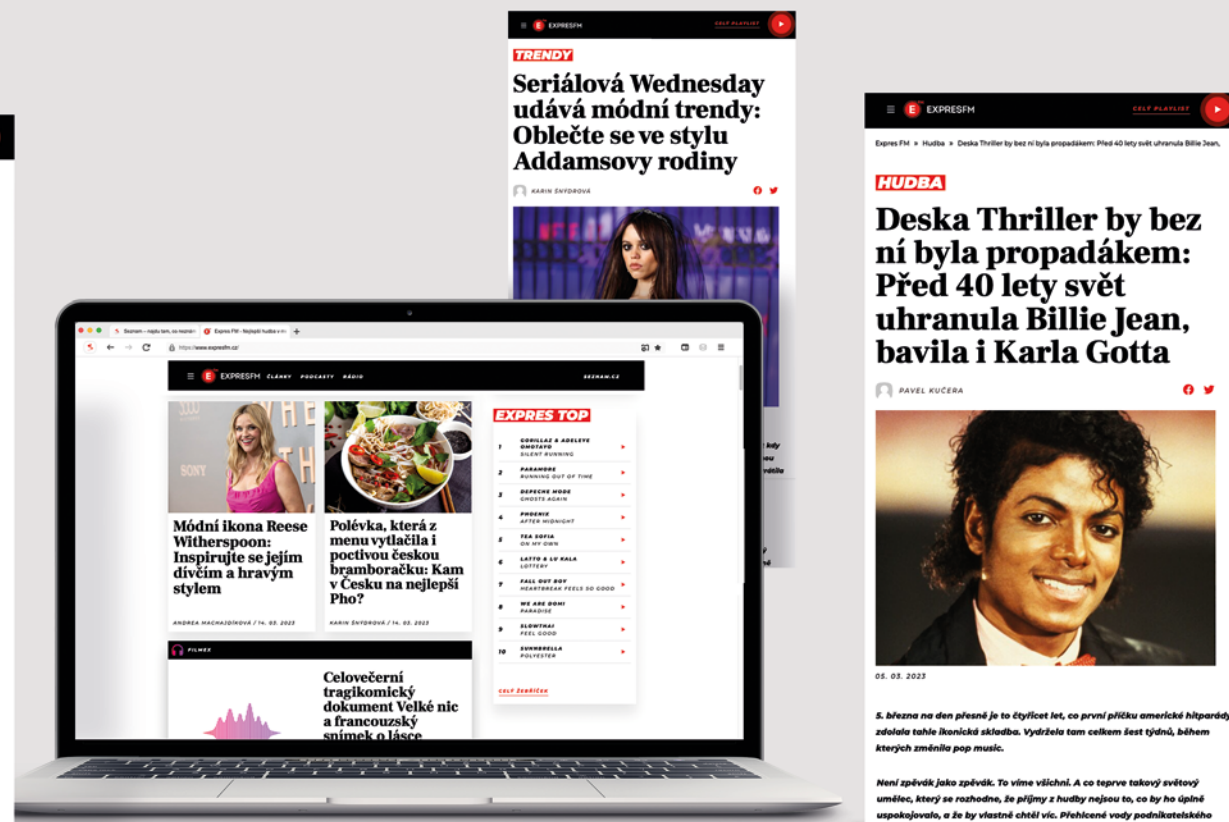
EXPRESFM CELÝ PLAYLIST

TRENDY

Seriálová Wednesday udává módní trendy: Oblečte se ve stylu Addamsovy rodiny

KARIN ŠNYDROVÁ

EXPRESFM CELÝ PLAYLIST

Expres FM » Hudba » Deska Thriller by bez ní byla propadákem: Před 40 lety svět uhranula Billie Jean,

HUDBA

Deska Thriller by bez ní byla propadákem: Před 40 lety svět uhranula Billie Jean, bavila i Karla Gotta

PAVEL KUČERA

05. 03. 2023

5. března na den přesně je to čtyřicet let, co první příčku americké hitparády zdolala tahle ikonická skladba. Vydržela tam celkem šest týdnů, během kterých změnila pop music.

Není zpěvák jako zpěvák. To víme všichni. A co teprve takový světový umělec, který se rozhodne, že příjmy z hudby nejsou to, co by ho úplně uspokojovalo, a že by vlastně chtěl víc. Přehřečené vody podnikatelského

Seznam – najdu tam, co neznám | Expres FM – Nejlepší hudba a m

https://www.expresfm.cz/

EXPRESFM ČLÁNKY PODCASTY RÁDIO SEZNAM.CZ

Módní ikona Reese Witherspoon: Inspirujte se jejím dívčím a hravým stylem

ANDREA MACHAJDÍKOVÁ / 14. 03. 2023

Polévka, která z menu vytlačila i poctivou českou bramboračku: Kam v Česku na nejlepší Pho?

KARIN ŠNYDROVÁ / 14. 03. 2023

EXPRES TOP

| | | |
|---|---|---|
| 1 | GORILLAZ & ADELEYE OMOTAYO / SILENT RUNNING | ► |
| 2 | PARAMORE / RUNNING OUT OF TIME | ► |
| 3 | DEPECHE MODE / GHOSTS AGAIN | ► |
| 4 | PHOENIX / AFTER MIDNIGHT | ► |
| 5 | TEA SOFIA / ON MY OWN | ► |
| 6 | LATTO & LU KALA / LOTTERY | ► |
| 7 | FALL OUT BOY / HEARTBREAK FEELS SO GOOD | ► |
| 8 | WE ARE DOMI / PARADISE | ► |
| 9 | SLOWTHAI / FEEL GOOD | ► |
| 10 | SUNNBRELLA / POLYESTER | ► |

CELÝ ŽEBŘÍČEK

FILMEX

Celovečerní tragikomický dokument Velké nic a francouzský snímek o lásce

kdy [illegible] vila